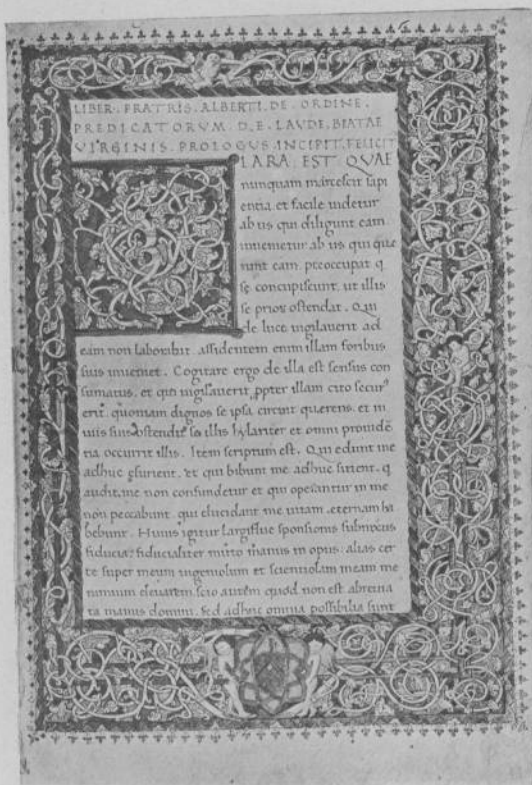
LIBER. FRATRIS. ALBERTI. DE. ORDINE. PREDICATORUM. D. E. LAUDE. BEATAE VIRGINIS. PROLOGUS. INCIPIT. FELICIT

CLARA. EST. QUAE nunquam marcescit sapientia. et facile uidetur ab his qui diligunt eam. inuenietur ab iis qui querunt eam. preoccupat q se concupiscunt. ut illis se prior ostendat. Qui de luce uigilauerit ad eam non laborabit. assidentem enim illam foribus suis inueniet. Cogitare ergo de illa est sensus consumatus. et qui uigilauerit, pp̄ter illam cito securus erit. quoniam dignos se ipsa circuit querens. et in uiis suis ostendit se illis hylariter et omni prouidentia occurrit illis. Item scriptum est. Qui edunt me adhuc esurient. et qui bibunt me adhuc sitient. q audit me non confundetur et qui operantur in me non peccabunt. qui elucidant me uitam eternam habebunt. Huius igitur largiflue sponsionis subnixus fiducia: fiducialiter mitto manus in opus. alias certe super meum ingeniolum et scientiolam meam me nimium eleuarem. scio autem quod non est abreuiata manus domini. sed adhuc omnia possibilia sunt